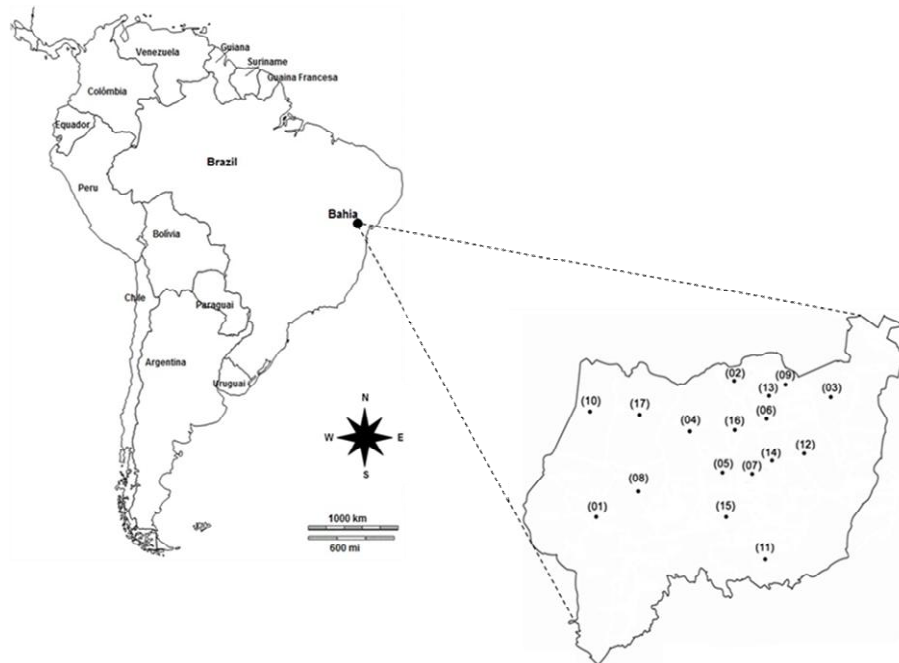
Venezuela
Guiana
Suriname
Guaina Francesa
Colômbia
Equador
Brazil
Bahia
Peru
Bolivia
Chile
Paraguai
Argentina
Uruguai
N
W
E
S
1000 km
600 mi
(02)
(09)
(13)
(03)
(10)
(17)
(06)
(04)
(16)
(12)
(14)
(05)
(07)
(08)
(01)
(15)
(11)